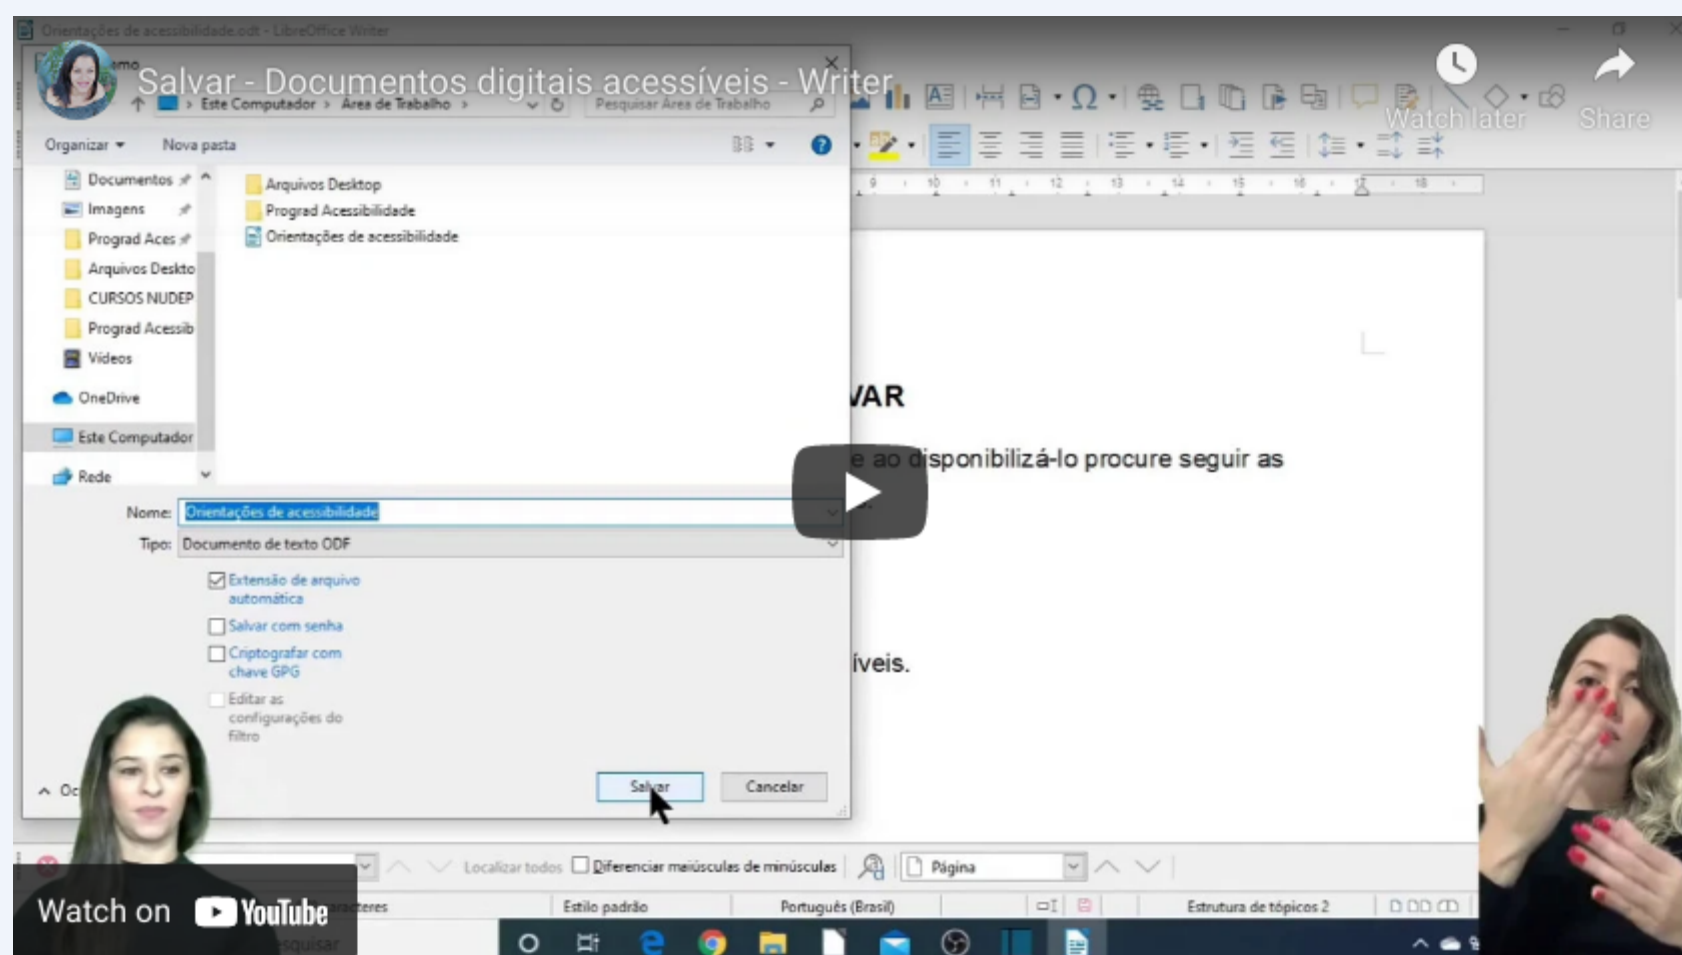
Orientações de acessibilidade.odt - LibreOffice Writer

Salvar - Documentos digitais acessíveis - Writer

Watch later

Share

Este Computador > Área de Trabalho >

Pesquisar Área de Trabalho

Organizar ▾ Nova pasta

Documentos
Imagens
Prograd Aces
Arquivos Deskto
CURSOS NUDEP
Prograd Acessib
Vídeos
OneDrive
Este Computador
Rede

Arquivos Desktop
Prograd Acessibilidade
Orientações de acessibilidade

Nome: Orientações de acessibilidade
Tipo: Documento de texto ODF

Extensão de arquivo automática
Salvar com senha
Criptografar com chave GPG
Editar as configurações do filtro

Salvar
Cancelar

VAR

e ao disponibilizá-lo procure seguir as

íveis.

Localizar todos
Diferenciar maiúsculas de minúsculas
Página

Watch on YouTube

Estilo padrão
Português (Brasil)
Estrutura de tópicos 2